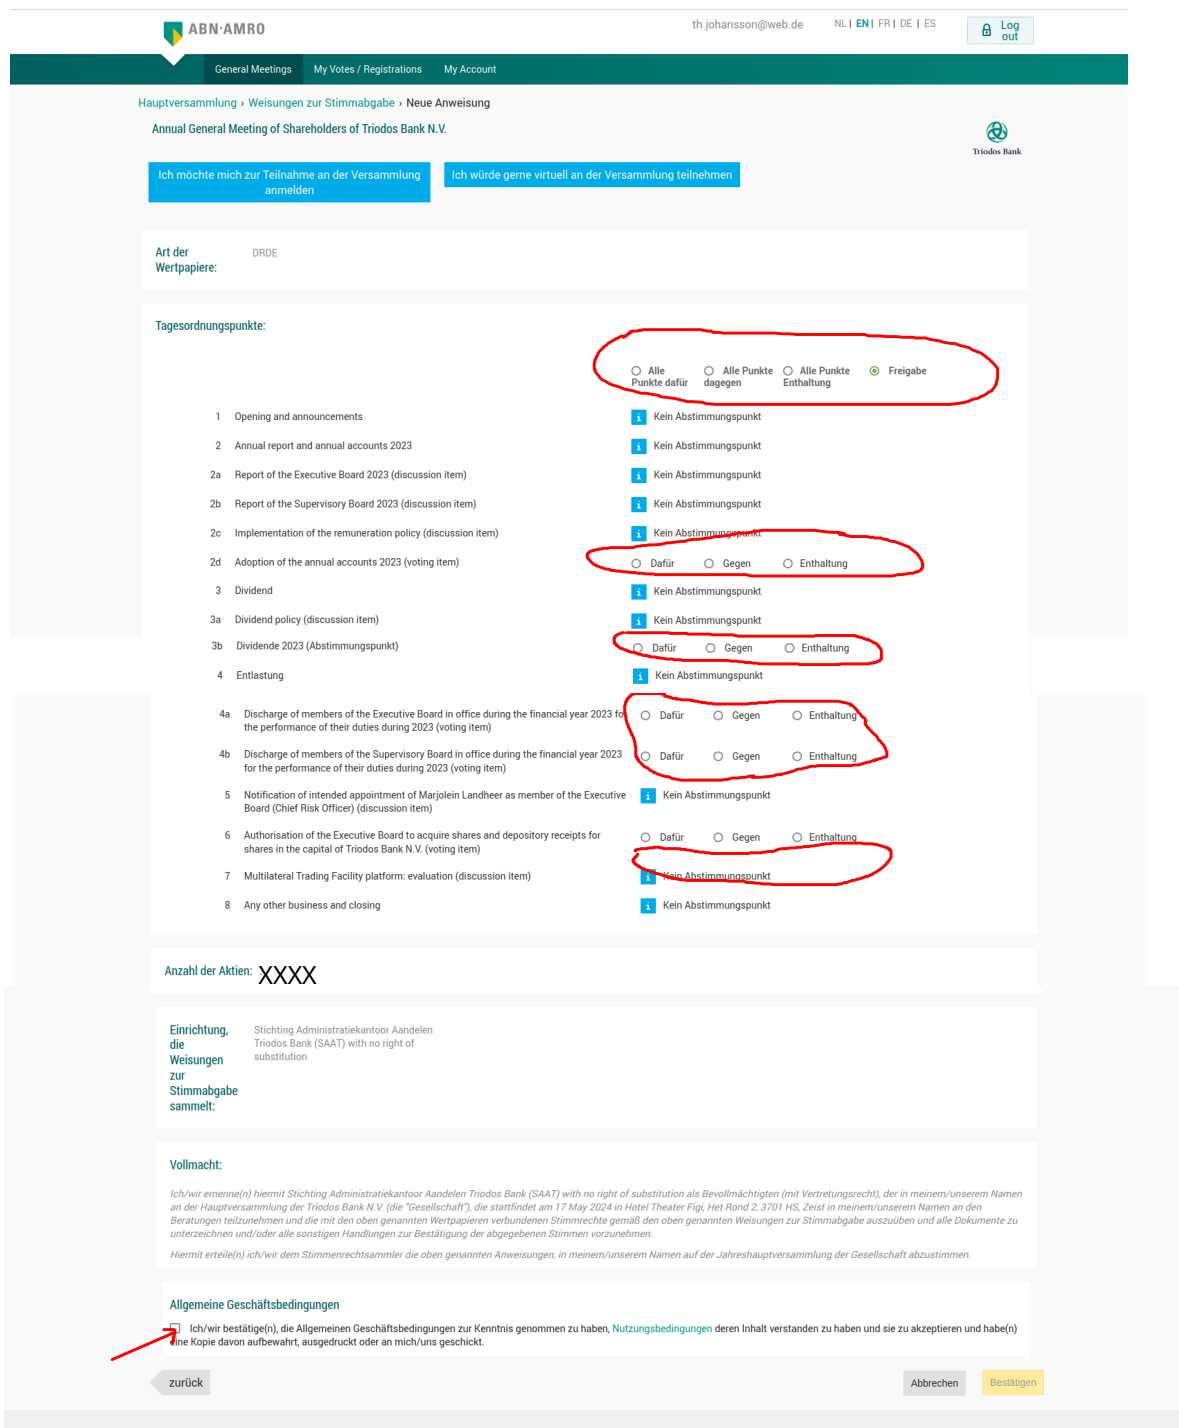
ABN·AMRO

th.johansson@web.de

NL | EN | FR | DE | ES

Log out

General Meetings My Votes / Registrations My Account

Hauptversammlung › Weisungen zur Stimmabgabe › Neue Anweisung

Annual General Meeting of Shareholders of Triodos Bank N.V.

Triodos Bank

Ich möchte mich zur Teilnahme an der Versammlung anmelden

Ich würde gerne virtuell an der Versammlung teilnehmen

Art der Wertpapiere: DRDE

Tagesordnungspunkte:

Alle Punkte dafür Alle Punkte dagegen Alle Punkte Enthaltung Freigabe

1 Opening and announcements Kein Abstimmungspunkt

2 Annual report and annual accounts 2023 Kein Abstimmungspunkt

2a Report of the Executive Board 2023 (discussion item) Kein Abstimmungspunkt

2b Report of the Supervisory Board 2023 (discussion item) Kein Abstimmungspunkt

2c Implementation of the remuneration policy (discussion item) Kein Abstimmungspunkt

2d Adoption of the annual accounts 2023 (voting item) Dafür Gegen Enthaltung

3 Dividend Kein Abstimmungspunkt

3a Dividend policy (discussion item) Kein Abstimmungspunkt

3b Dividende 2023 (Abstimmungspunkt) Dafür Gegen Enthaltung

4 Entlastung Kein Abstimmungspunkt

4a Discharge of members of the Executive Board in office during the financial year 2023 for the performance of their duties during 2023 (voting item) Dafür Gegen Enthaltung

4b Discharge of members of the Supervisory Board in office during the financial year 2023 for the performance of their duties during 2023 (voting item) Dafür Gegen Enthaltung

5 Notification of intended appointment of Marjolein Landheer as member of the Executive Board (Chief Risk Officer) (discussion item) Kein Abstimmungspunkt

6 Authorisation of the Executive Board to acquire shares and depository receipts for shares in the capital of Triodos Bank N.V. (voting item) Dafür Gegen Enthaltung

7 Multilateral Trading Facility platform: evaluation (discussion item) Kein Abstimmungspunkt

8 Any other business and closing Kein Abstimmungspunkt

Anzahl der Aktien: XXXX

Einrichtung, die Weisungen zur Stimmabgabe sammelt: Stichting Administratiekantoor Aandelen Triodos Bank (SAAT) with no right of substitution

Vollmacht:

Ich/wir ernenne(n) hiermit Stichting Administratiekantoor Aandelen Triodos Bank (SAAT) with no right of substitution als Bevollmächtigten (mit Vertretungsrecht), der in meinem/unserem Namen an der Hauptversammlung der Triodos Bank N.V. (die "Gesellschaft"), die stattfindet am 17 May 2024 in Hotel Theater Figi, Het Rond 2, 3701 HS, Zeist in meinem/unserem Namen an den Beratungen teilzunehmen und die mit den oben genannten Wertpapieren verbundenen Stimmrechte gemäß den oben genannten Weisungen zur Stimmabgabe auszuüben und alle Dokumente zu unterzeichnen und/oder alle sonstigen Handlungen zur Bestätigung der abgegebenen Stimmen vorzunehmen.

Hiermit erteile(n) ich/wir dem Stimmenrechtsammler die oben genannten Anweisungen, in meinem/unserem Namen auf der Jahreshauptversammlung der Gesellschaft abzustimmen.

Allgemeine Geschäftsbedingungen

Ich/wir bestätige(n), die Allgemeinen Geschäftsbedingungen zur Kenntnis genommen zu haben, Nutzungsbedingungen deren Inhalt verstanden zu haben und sie zu akzeptieren und habe(n) eine Kopie davon aufbewahrt, ausgedruckt oder an mich/uns geschickt.

zurück

Abbrechen Bestätigen